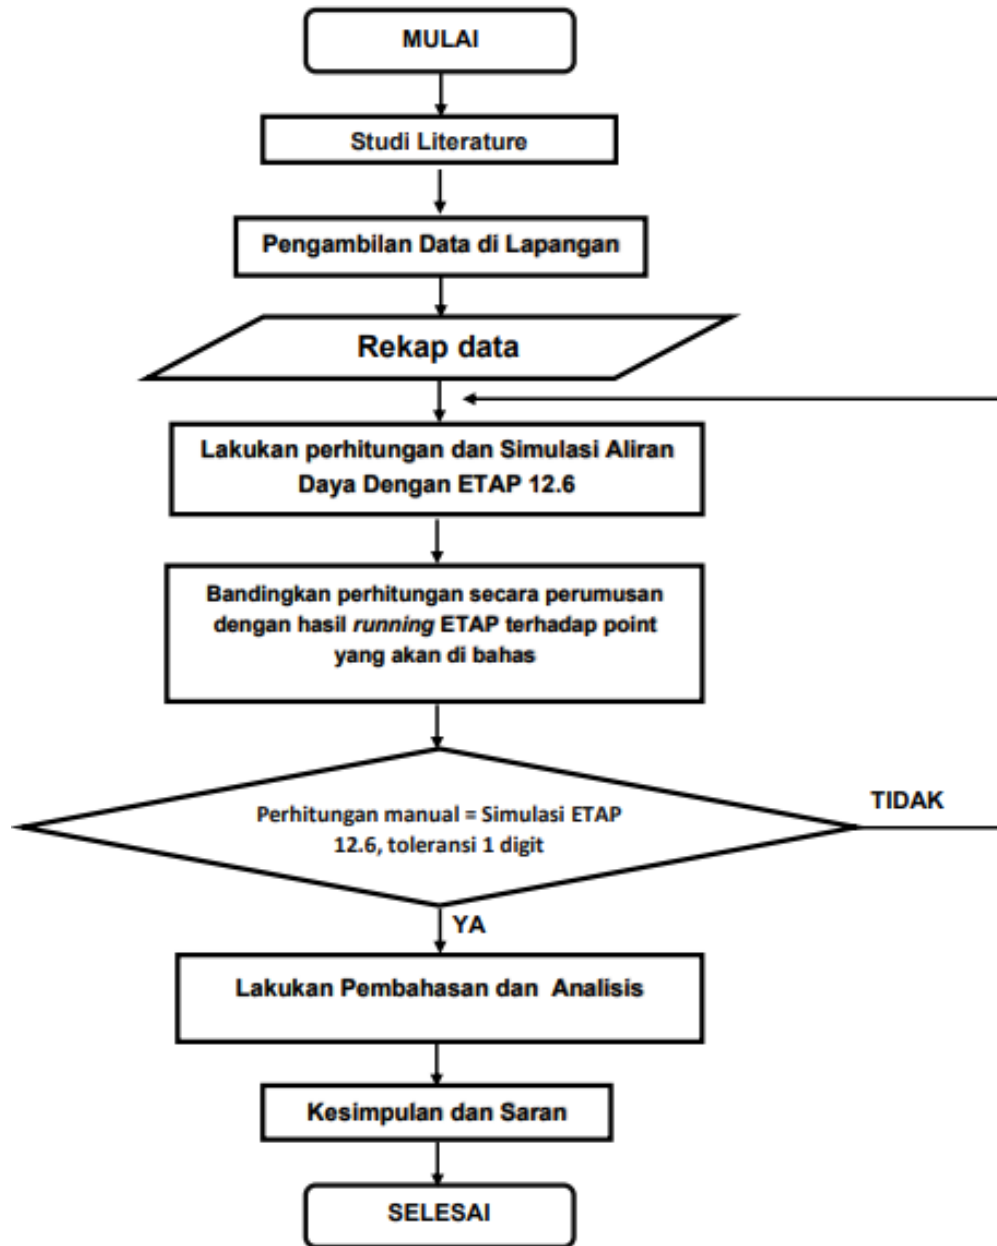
MULAI

Studi Literature

Pengambilan Data di Lapangan

Rekap data

Lakukan perhitungan dan Simulasi Aliran Daya Dengan ETAP 12.6

Bandingkan perhitungan secara perumusan dengan hasil *running* ETAP terhadap point yang akan di bahas

Perhitungan manual = Simulasi ETAP 12.6, toleransi 1 digit

TIDAK

YA

Lakukan Pembahasan dan Analisis

Kesimpulan dan Saran

SELESAI